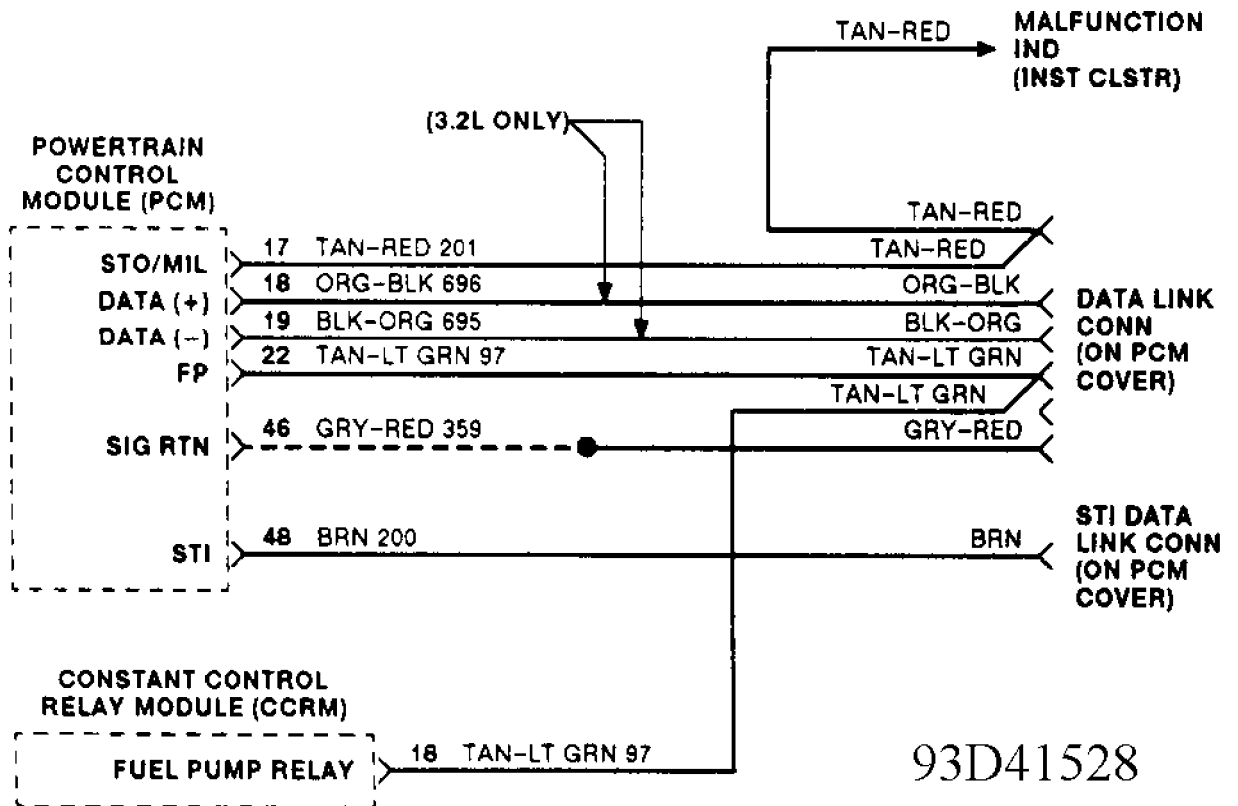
TAN-RED

MALFUNCTION IND (INST CLSTR)

(3.2L ONLY)

POWERTRAIN CONTROL MODULE (PCM)

STO/MIL
DATA (+)
DATA (–)
FP
SIG RTN
STI

17 TAN-RED 201
18 ORG-BLK 696
19 BLK-ORG 695
22 TAN-LT GRN 97
46 GRY-RED 359
48 BRN 200

TAN-RED
TAN-RED
ORG-BLK
BLK-ORG
TAN-LT GRN
TAN-LT GRN
GRY-RED
BRN

DATA LINK CONN (ON PCM COVER)

STI DATA LINK CONN (ON PCM COVER)

CONSTANT CONTROL RELAY MODULE (CCRM)

FUEL PUMP RELAY

18 TAN-LT GRN 97

93D41528